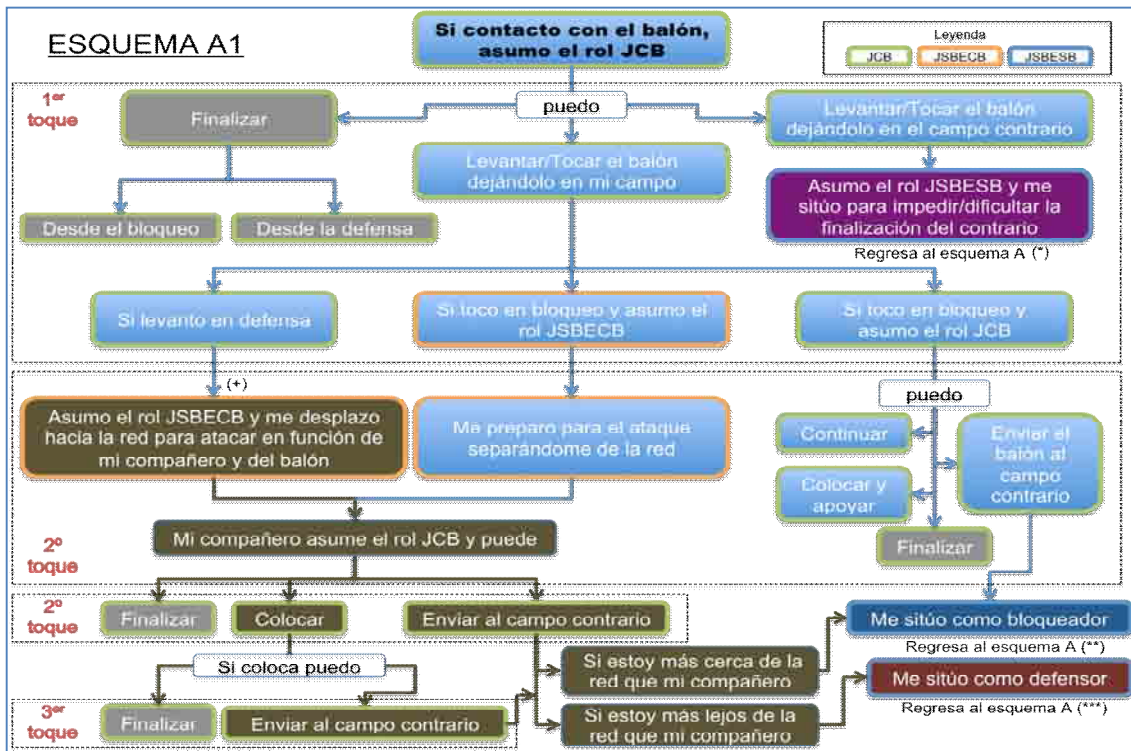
ESQUEMA A1

Si contacto con el balón, asumo el rol JCB

Leyenda
JCB JSBECB JSBESB

1er toque

puedo

Finalizar

Levantar/Tocar el balón dejándolo en mi campo

Levantar/Tocar el balón dejándolo en el campo contrario

Asumo el rol JSBESB y me sitúo para impedir/dificultar la finalización del contrario

Regresa al esquema A (*)

Desde el bloqueo

Desde la defensa

Si levanto en defensa

Si toco en bloqueo y asumo el rol JSBECB

Si toco en bloqueo y asumo el rol JCB

(+)

Asumo el rol JSBECB y me desplazo hacia la red para atacar en función de mi compañero y del balón

Me preparo para el ataque separándome de la red

puedo

Continuar

Colocar y apoyar

Enviar el balón al campo contrario

Finalizar

2º toque

Mi compañero asume el rol JCB y puede

2º toque

Finalizar

Colocar

Enviar al campo contrario

Me sitúo como bloqueador

Regresa al esquema A (**)

Si coloca puedo

Si estoy más cerca de la red que mi compañero

Me sitúo como defensor

Regresa al esquema A (***)

3er toque

Finalizar

Enviar al campo contrario

Si estoy más lejos de la red que mi compañero